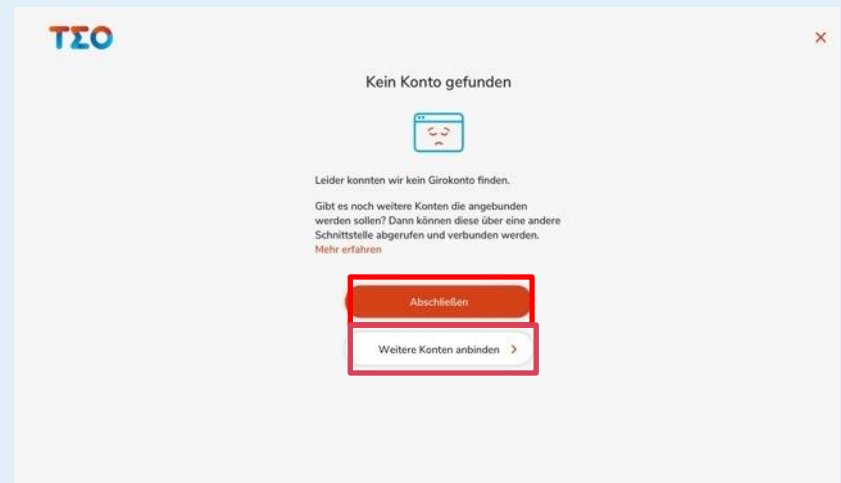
TΣO

×

Kein Konto gefunden

Leider konnten wir kein Girokonto finden.

Gibt es noch weitere Konten die angebunden werden sollen? Dann können diese über eine andere Schnittstelle abgerufen und verbunden werden.
Mehr erfahren

Abschließen

Weitere Konten anbinden ›